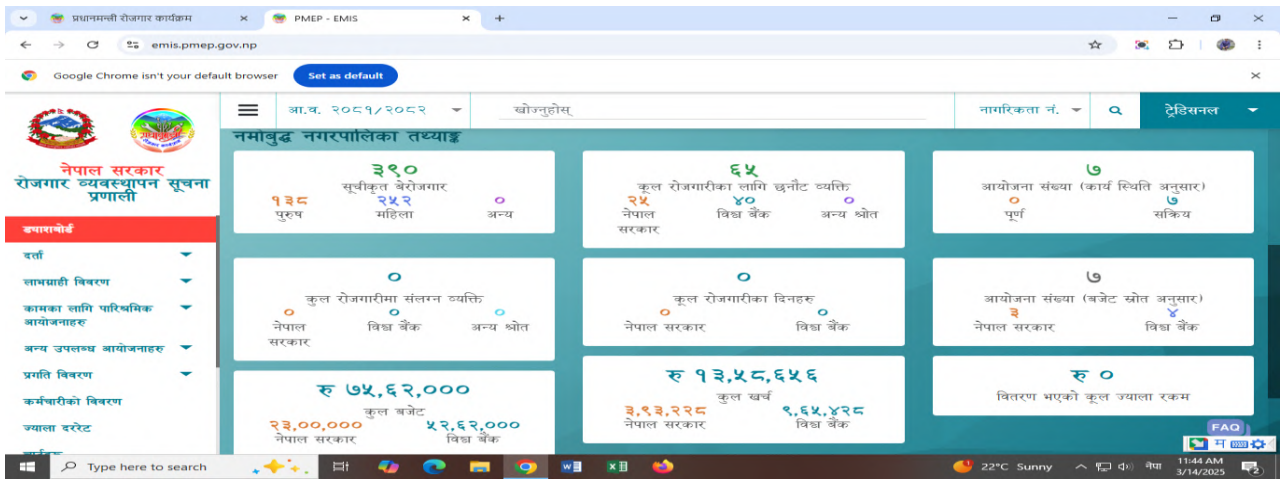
प्रधानमन्त्री रोजगार कार्यक्रम ×
PMEP - EMIS ×
+
emis.pmep.gov.np
Google Chrome isn't your default browser
Set as default

नेपाल सरकार
रोजगार व्यवस्थापन सूचना प्रणाली

ड्यासबोर्ड
दर्ता
लाभग्राही विवरण
कामका लागि पारिश्रमिक आयोजनाहरु
अन्य उपलब्ध आयोजनाहरु
प्रगति विवरण
कर्मचारीको विवरण
ज्याला दररेट

आ.व. २०८१/२०८२
खोज्नुहोस्
नागरिकता नं.
ट्रेडिसनल

नमोबुद्ध नगरपालिका तथ्याङ्क

३९०
सूचीकृत बेरोजगार
१३८ पुरुष
२५२ महिला
० अन्य

६५
कुल रोजगारीका लागि छनौट व्यक्ति
२५ नेपाल सरकार
४० विश्व बैंक
० अन्य श्रोत

७
आयोजना संख्या (कार्य स्थिति अनुसार)
० पूर्ण
७ सक्रिय

०
कुल रोजगारीमा संलग्न व्यक्ति
० नेपाल सरकार
० विश्व बैंक
० अन्य श्रोत

०
कुल रोजगारीका दिनहरु
० नेपाल सरकार
० विश्व बैंक

७
आयोजना संख्या (बजेट स्रोत अनुसार)
३ नेपाल सरकार
४ विश्व बैंक

रु ७५,६२,०००
कुल बजेट
२३,००,००० नेपाल सरकार
५२,६२,००० विश्व बैंक

रु १३,५८,६५६
कुल खर्च
३,९३,२२८ नेपाल सरकार
९,६५,४२८ विश्व बैंक

रु ०
वितरण भएको कुल ज्याला रकम

FAQ
म

Type here to search
22°C Sunny
नेपा
11:44 AM
3/14/2025